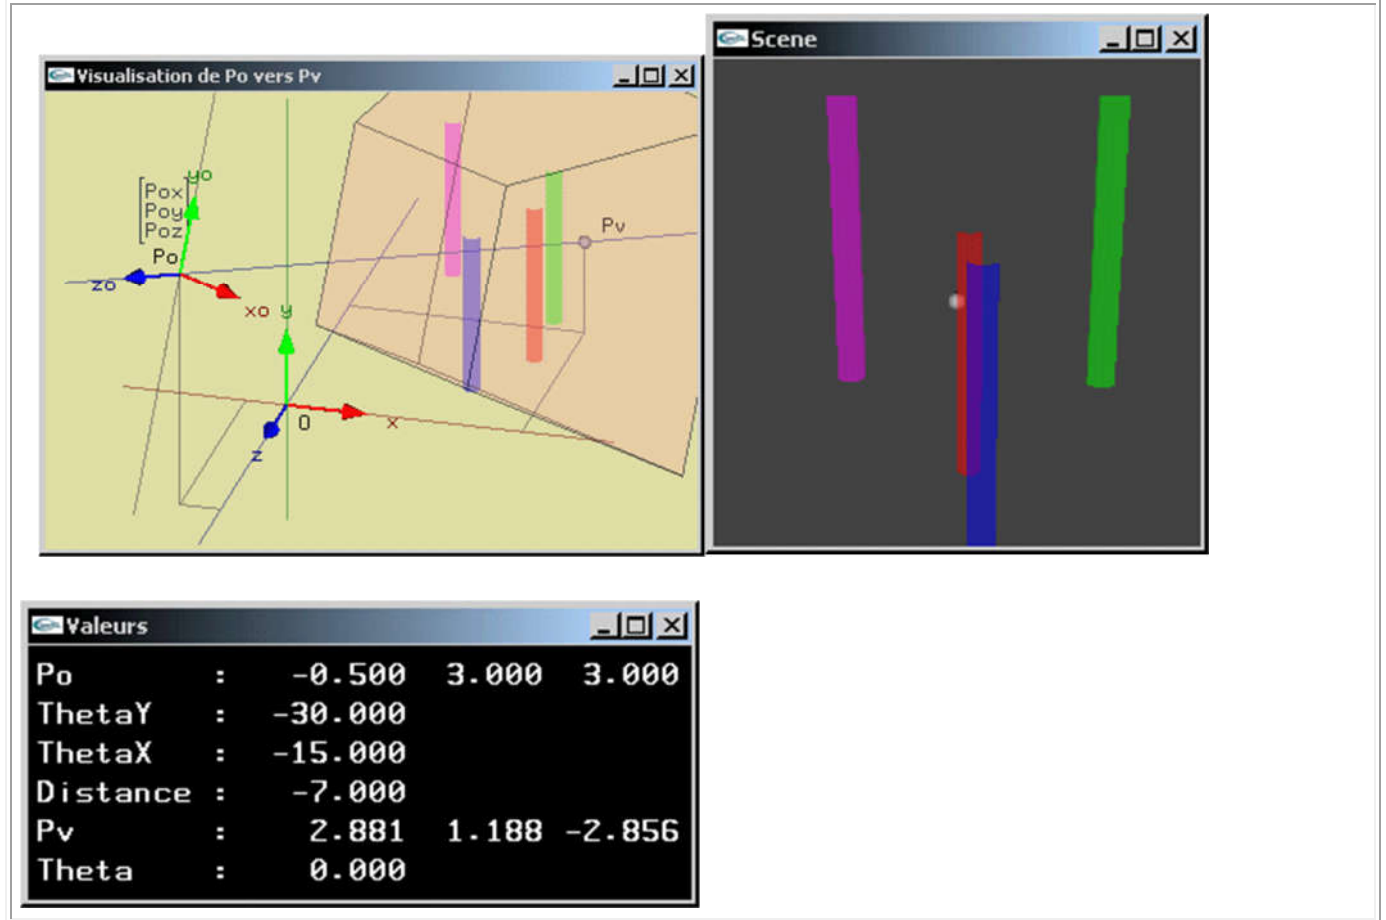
Visualisation de Po vers Pv

Pox
Poy
Poz

yo
Po
zo
xo
y
Pv
0
x
z

Scene

Valeurs

| | | | | |
|---|---|---|---|---|
| Po | : | -0.500 | 3.000 | 3.000 |
| ThetaY | : | -30.000 | | |
| ThetaX | : | -15.000 | | |
| Distance | : | -7.000 | | |
| Pv | : | 2.881 | 1.188 | -2.856 |
| Theta | : | 0.000 | | |